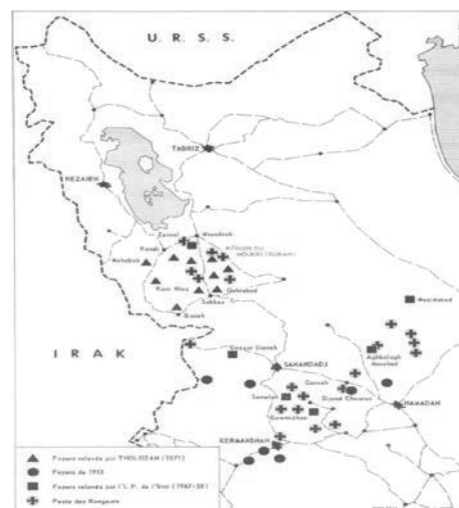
U. R. S. S.

TABRIZ

REZAIEH

Zainal

Kandi

Aylabad

FOYER DU MOUKRI (KURAN)

Kani Nias

Qahrabad

Sakkez

Baneh

IRAK

Sanandaj

Qorveh

SAHANDADJ

Saneteh

Djanal Chevaran

HAMADAN

Aghbolagh

Kavar

Gravnichan

KERMANSHAH

Hezardabad

▲ Foyers relevés par THOLOZAN (1871)

● Foyers de 1915

■ Foyers relevés par l'I. P. de l'Iran (1947-58)

✚ Peste des Rongeurs